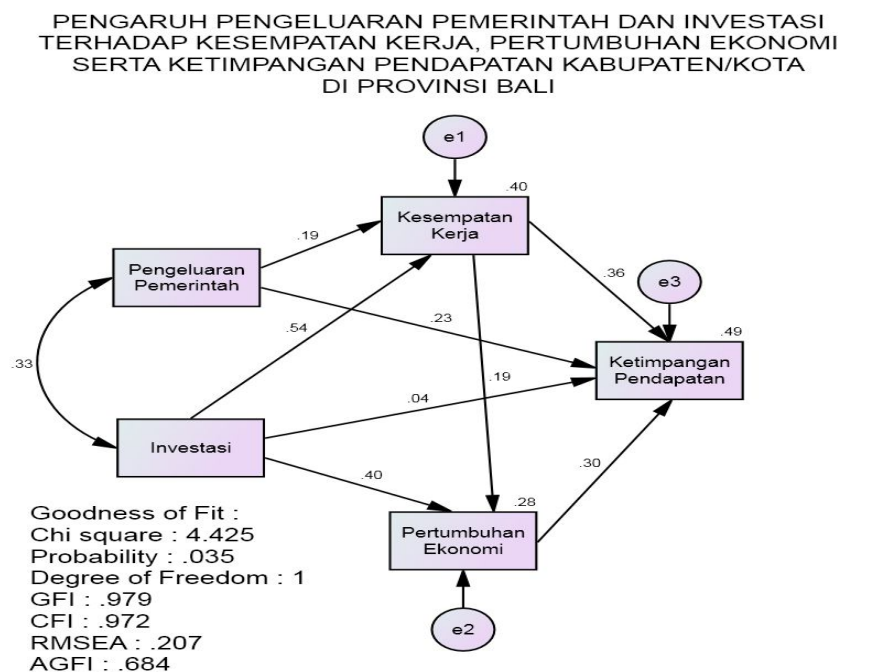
PENGARUH PENGELUARAN PEMERINTAH DAN INVESTASI TERHADAP KESEMPATAN KERJA, PERTUMBUHAN EKONOMI SERTA KETIMPANGAN PENDAPATAN KABUPATEN/KOTA DI PROVINSI BALI

e1

.40

Kesempatan Kerja

.19

Pengeluaran Pemerintah

.36

e3

.23

.49

.54

Ketimpangan Pendapatan

.33

.19

.04

Investasi

.30

.40

.28

Pertumbuhan Ekonomi

e2

Goodness of Fit :
Chi square : 4.425
Probability : .035
Degree of Freedom : 1
GFI : .979
CFI : .972
RMSEA : .207
AGFI : .684